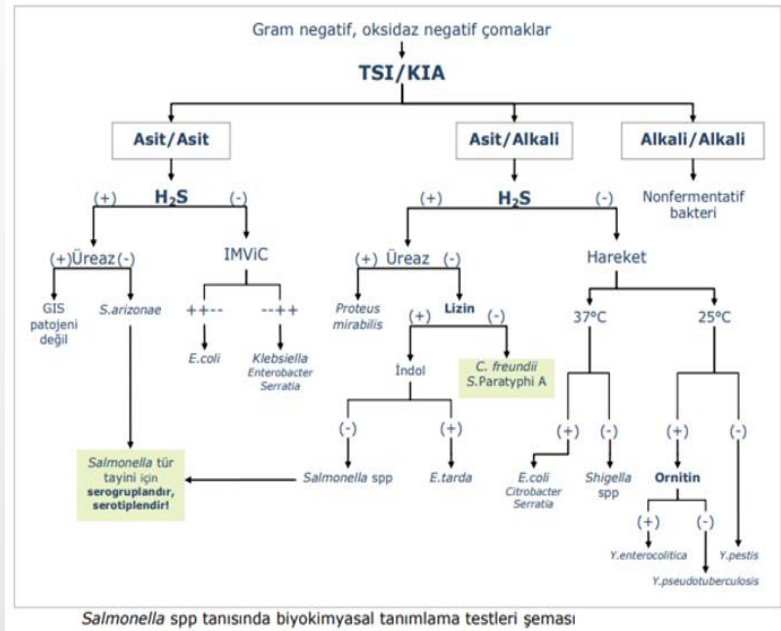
Gram negatif, oksidaz negatif çomaklar

TSI/KIA

Asit/Asit

Asit/Alkali

Alkali/Alkali

(+) $H_2S$ (-)

(+) $H_2S$ (-)

Nonfermentatif bakteri

(+)Üreaz(-)

IMViC

(+) Üreaz (-)

Hareket

GIS patojeni değil

S.arizonae

++--

--++

E.coli

Klebsiella Enterobacter Serratia

Proteus mirabilis

Lizin

(+) (-)

İndol

C. freundii S.Paratyphi A

37°C

25°C

(-) (+)

Salmonella spp

E.tarda

(+) (-)

E.coli Citrobacter Serratia

Shigella spp

(+) (-)

Ornitin

(+) (-)

Y.enterocolitica

Y.pseudotuberculosis

Y.pestis

Salmonella tür tayini için serogruplandır, serotiplendir!

Salmonella spp tanısında biyokimyasal tanımlama testleri şeması